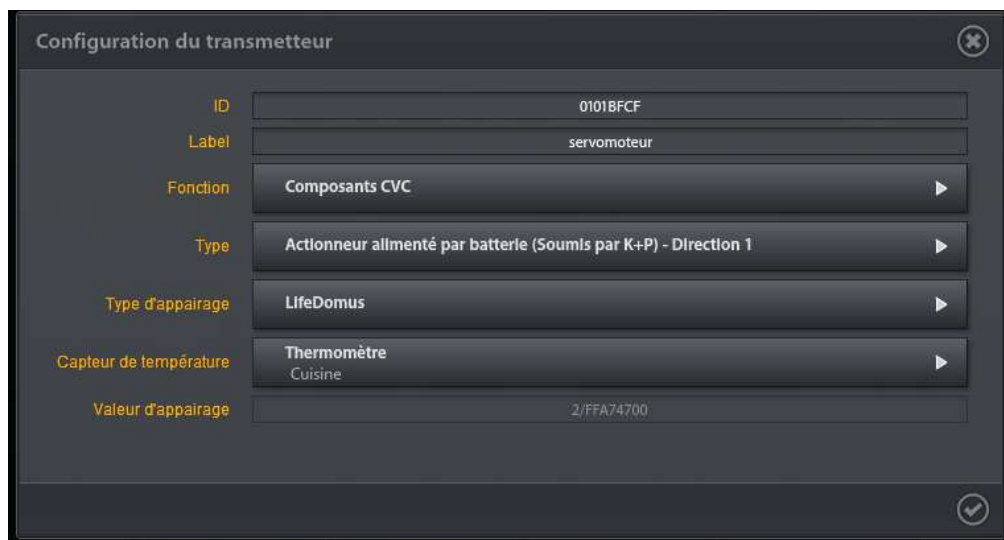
Configuration du transmetteur

ID
0101BFCF

Label
servomoteur

Fonction
Composants CVC

Type
Actionneur alimenté par batterie (Soumis par K+P) - Direction 1

Type d'appairage
LifeDomus

Capteur de température
Thermomètre
Cuisine

Valeur d'appairage
2/FFA74700